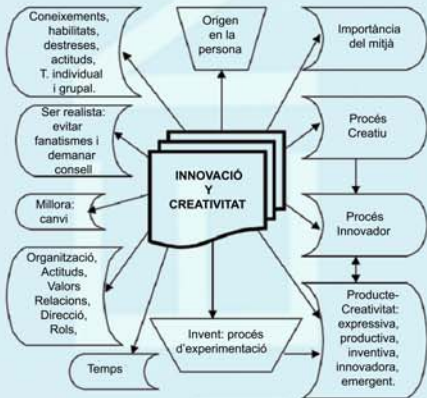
Coneixements, habilitats, destreses, actituds, T. individual i grupal.

Origen en la persona

Importància del mitjà

Ser realista: evitar fanatismes i demanar consell

Procés Creatiu

INNOVACIÓ Y CREATIVITAT

Millora: canvi

Procés Innovador

Organització, Actituds, Valors Relacions, Direcció, Rols,

Producte-Creativitat: expressiva, productiva, inventiva, innovadora, emergent.

Invent: procés d'experimentació

Temps